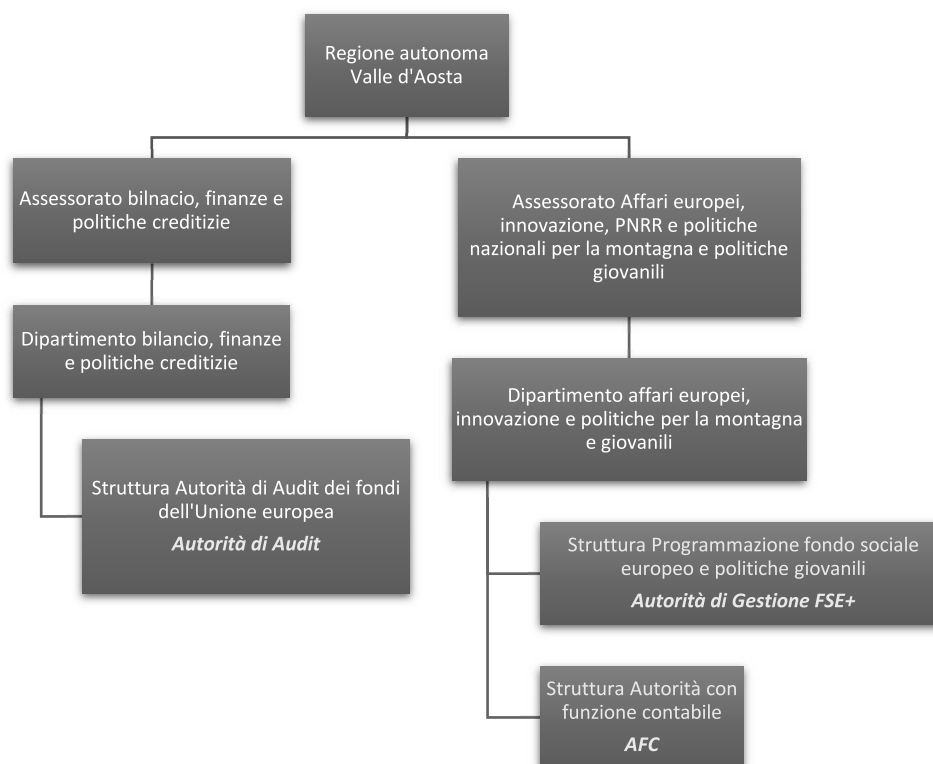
Regione autonoma Valle d'Aosta

Assessorato bilnacio, finanze e politiche creditizie

Dipartimento bilancio, finanze e politiche creditizie

Struttura Autorità di Audit dei fondi dell'Unione europea
*Autorità di Audit*

Assessorato Affari europei, innovazione, PNRR e politiche nazionali per la montagna e politiche giovanili

Dipartimento affari europei, innovazione e politiche per la montagna e giovanili

Struttura Programmazione fondo sociale europeo e politiche giovanili
*Autorità di Gestione FSE+*

Struttura Autorità con funzione contabile
*AFC*